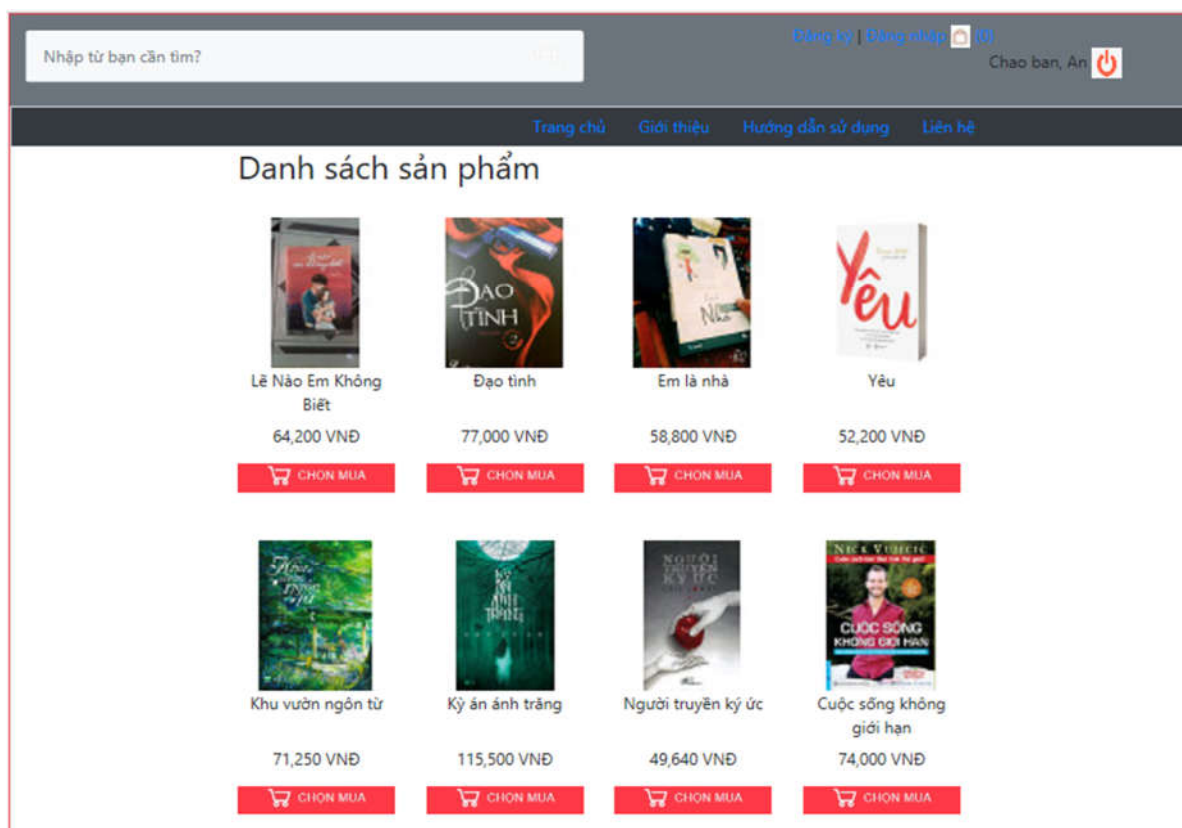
Nhập từ bạn cần tìm?

Đăng ký | Đăng nhập (0)

Chao ban, An

Trang chủ Giới thiệu Hướng dẫn sử dụng Liên hệ

Danh sách sản phẩm

Lẽ Nào Em Không Biết
64,200 VNĐ
CHỌN MUA

Đạo tình
77,000 VNĐ
CHỌN MUA

Em là nhà
58,800 VNĐ
CHỌN MUA

Yêu
52,200 VNĐ
CHỌN MUA

Khu vườn ngôn từ
71,250 VNĐ
CHỌN MUA

Kỳ án ánh trăng
115,500 VNĐ
CHỌN MUA

Người truyền ký ức
49,640 VNĐ
CHỌN MUA

Cuộc sống không giới hạn
74,000 VNĐ
CHỌN MUA